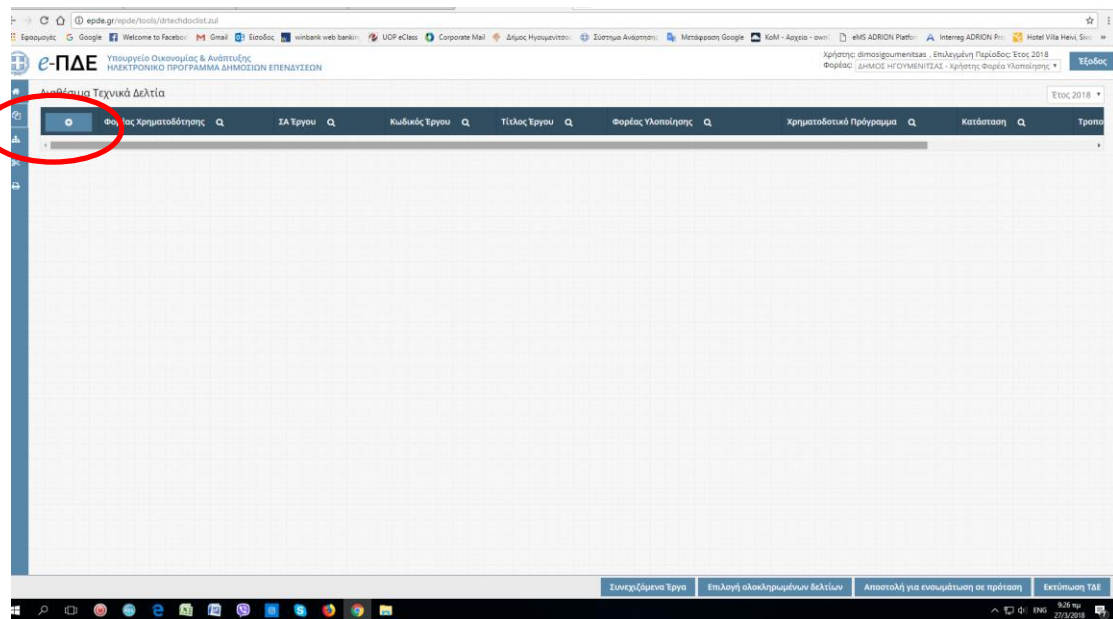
epde.gr/epde/tools/drtechdoclist.zul

Εφαρμογές Google Welcome to Faceboo Gmail Είσοδος winbank web bankin UOP eClass Corporate Mail Δήμος Ηγουμενίτσα Σύστημα Ανάρτηση Μετάφραση Google KoM - Αρχεία - own eMS ADRION Platfor Interreg ADRION Pro Hotel Villa Heivi, Sivo

e-ΠΔΕ Υπουργείο Οικονομίας & Ανάπτυξης ΗΛΕΚΤΡΟΝΙΚΟ ΠΡΟΓΡΑΜΜΑ ΔΗΜΟΣΙΩΝ ΕΠΕΝΔΥΣΕΩΝ

Χρήστης: dimosigoumenitsas , Επιλεγμένη Περίοδος: Έτος 2018
Φορέας: ΔΗΜΟΣ ΗΓΟΥΜΕΝΙΤΣΑΣ - Χρήστης Φορέα Υλοποίησης
Έξοδος

Διαθέσιμα Τεχνικά Δελτία

Έτος 2018

| Φορέας Χρηματοδότησης | ΣΑ Έργου | Κωδικός Έργου | Τίτλος Έργου | Φορέας Υλοποίησης | Χρηματοδοτικό Πρόγραμμα | Κατάσταση | Τροπο |
|---|---|---|---|---|---|---|---|

Συνεχιζόμενα Έργα | Επιλογή ολοκληρωμένων δελτίων | Αποστολή για ενσωμάτωση σε πρόταση | Εκτύπωση ΤΔΕ

ENG 9:26 πμ 27/3/2018